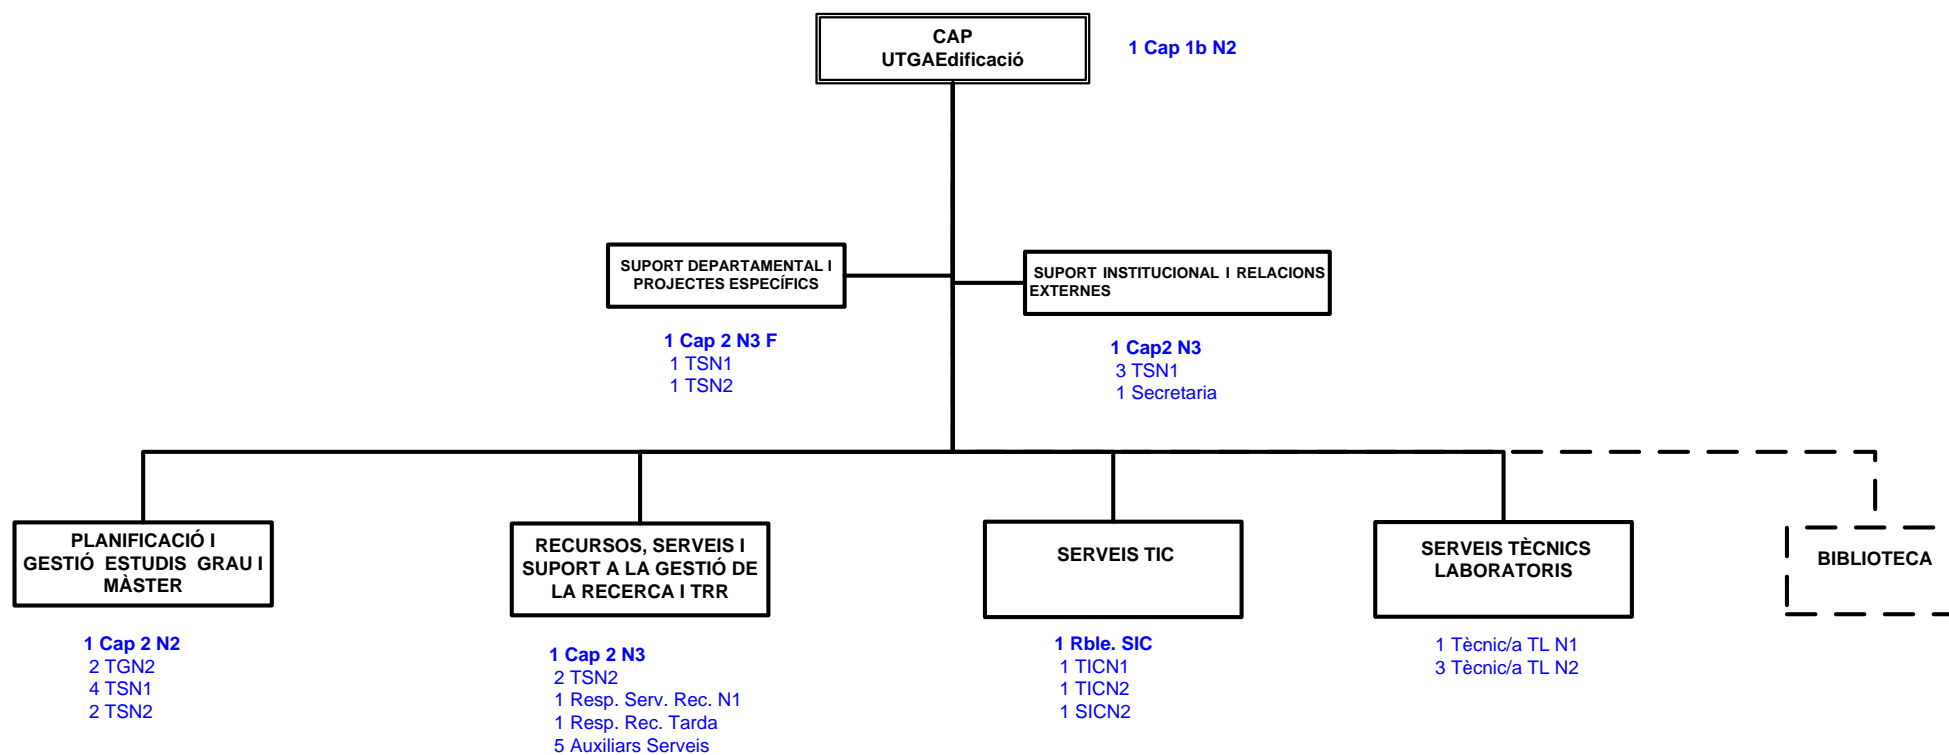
CAP
UTGAEdificació

1 Cap 1b N2

SUPORT DEPARTAMENTAL I PROJECTES ESPECÍFICS

1 Cap 2 N3 F
1 TSN1
1 TSN2

SUPORT INSTITUCIONAL I RELACIONS EXTERNES

1 Cap2 N3
3 TSN1
1 Secretaria

PLANIFICACIÓ I GESTIÓ ESTUDIS GRAU I MÀSTER

1 Cap 2 N2
2 TGN2
4 TSN1
2 TSN2

RECURSOS, SERVEIS I SUPORT A LA GESTIÓ DE LA RECERCA I TRR

1 Cap 2 N3
2 TSN2
1 Resp. Serv. Rec. N1
1 Resp. Rec. Tarda
5 Auxiliars Serveis

SERVEIS TIC

1 Rble. SIC
1 TICN1
1 TICN2
1 SICN2

SERVEIS TÈCNICS LABORATORIS

1 Tècnic/a TL N1
3 Tècnic/a TL N2

BIBLIOTECA